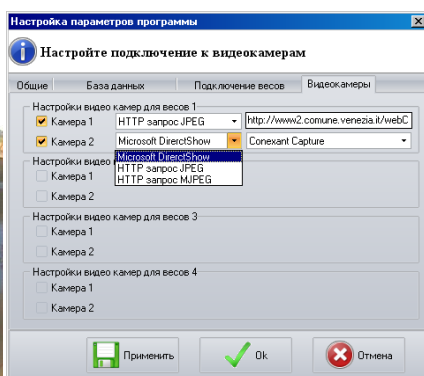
Настройка параметров программы

Настройте подключение к видеокамерам

Общие | База данных | Подключение весов | Видеокамеры

Настройки видео камер для весов 1

Камера 1 | HTTP запрос JPEG | http://www2.comune.venezia.it/webC

Камера 2 | Microsoft DirerctShow | Conexant Capture

Microsoft DirerctShow
HTTP запрос JPEG
HTTP запрос MJPEG

Настройки видео

Камера 1

Камера 2

Настройки видео камер для весов 3

Камера 1

Камера 2

Настройки видео камер для весов 4

Камера 1

Камера 2

Применить | Ok | Отмена